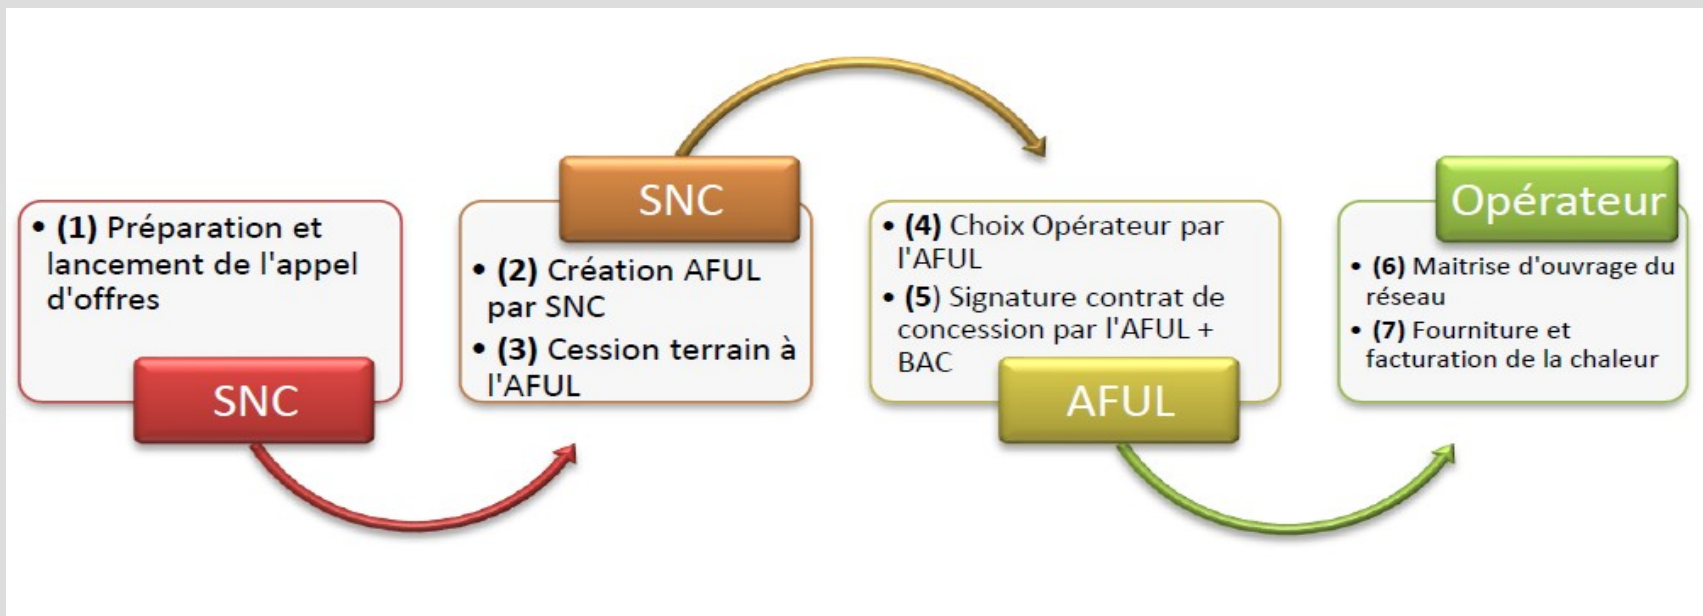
• **(1)** Préparation et lancement de l'appel d'offres

SNC

SNC

• **(2)** Création AFUL par SNC

• **(3)** Cession terrain à l'AFUL

• **(4)** Choix Opérateur par l'AFUL

• **(5)** Signature contrat de concession par l'AFUL + BAC

AFUL

Opérateur

• **(6)** Maitrise d'ouvrage du réseau

• **(7)** Fourniture et facturation de la chaleur